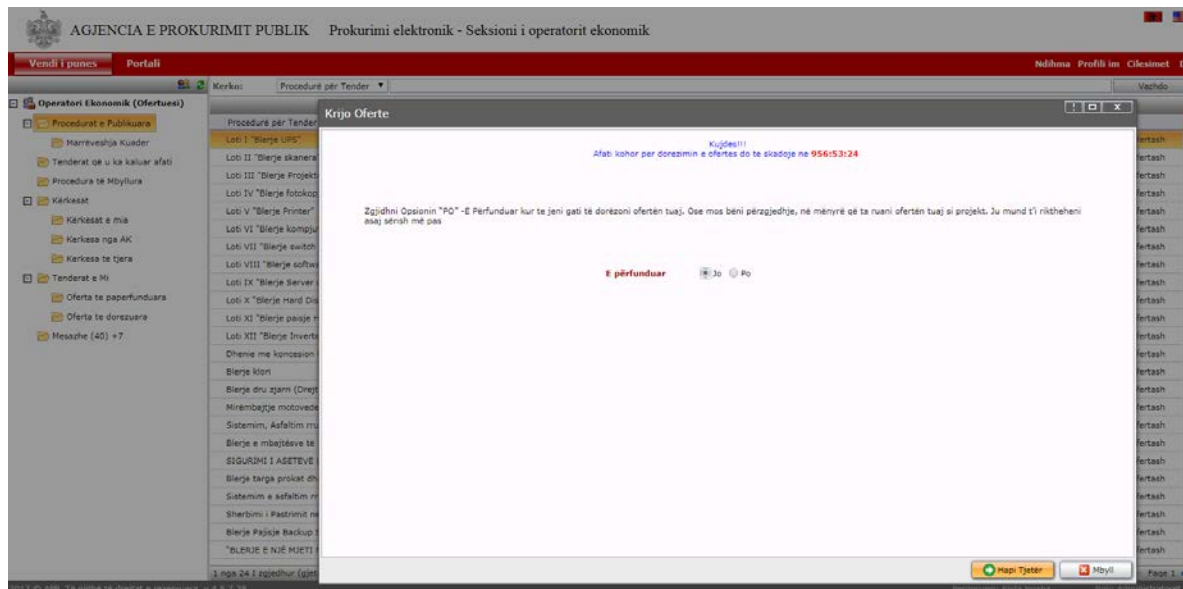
AGJENCIA E PROKURIMIT PUBLIK Prokurimi elektronik - Seksioni i operatorit ekonomik

Vendi i punes Portali

Ndihma Profili im Cilesimet

Kerko: Procedurë për Tender

Vazhdo

Operatori Ekonomik (Ofertuesi)
Procedurat e Publikuara
Marrëveshja Kuader
Tenderat që u ka kaluar afati
Procedura të Mbyllura
Kërkesat
Kërkesat e mia
Kerkesa nga AK
Kerkesa te tjera
Tenderat e Mi
Oferta te paperfunduara
Oferta te dorezuara
Mesazhe (40) +7

Procedurë për Tender
Loti I "Blerje UPS"
Loti II "Blerje skanera
Loti III "Blerje Projekt
Loti IV "Blerje fotokop
Loti V "Blerje Printer"
Loti VI "Blerje kompju
Loti VII "Blerje switch
Loti VIII "Blerje softw
Loti IX "Blerje Server
Loti X "Blerje Hard Dis
Loti XI "Blerje paisje
Loti XII "Blerje Invert
Dhenie me koncesion
Blerje kiori
Blerje dru zjarri (Drejt
Mirëmbajtje motoved
Sistemim, Asfaltim rru
Blerje e mbajtësve te
SIGURIMI I ASETEVE
Blerje targa prokat dh
Sistemim e asfaltim r
Sherbimi i Pastrimit n
Blerje Pajisje Backup
"BLERJE E NJË MJETI
1 nga 24 I zgjedhur (gje

ertash

Page 1

Krijo Oferte

Kujdes!!!
Afati kohor per dorezimin e ofertes do te skadoje ne 956:53:24

Zgjidhni Opsionin "PO" -E Përfunduar kur te jeni gati të dorëzoni ofertën tuaj. Ose mos bëni përzgjedhje, në mënyrë që ta ruani ofertën tuaj si projekt. Ju mund t'i riktheheni asaj sërish më pas

E përfunduar Jo Po

Hapi Tjetër Mbyll